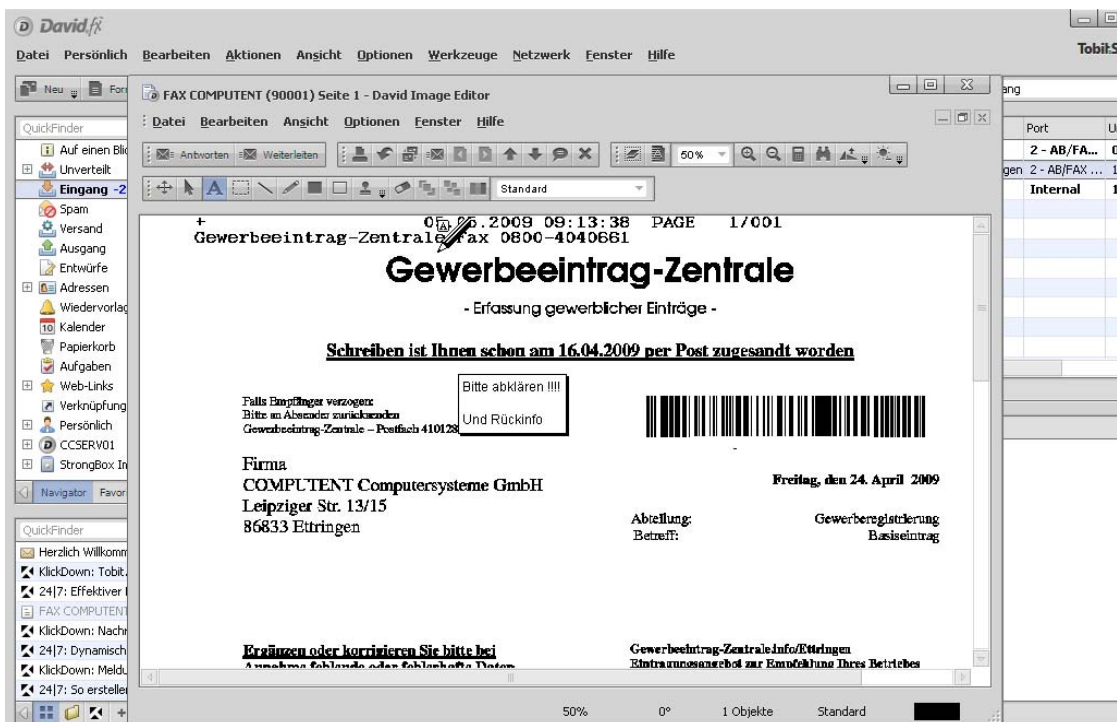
David.fx

Datei Persönlich Bearbeiten Aktionen Ansicht Optionen Werkzeuge Netzwerk Fenster Hilfe

Tobit.S

Neu For

QuickFinder
Auf einen Bli
Unverteilt
Eingang -2
Spam
Versand
Ausgang
Entwürfe
Adressen
Wiedervorlag
Kalender
Papierkorb
Aufgaben
Web-Links
Verknüpfung
Persönlich
CCSERV01
StrongBox In

Navigator Favor

QuickFinder
Herzlich Willkomm
KlickDown: Tobit.
24|7: Effektiver
FAX COMPUTENT
KlickDown: Nachr
24|7: Dynamisch
KlickDown: Meldu
24|7: So erstelle

FAX COMPUTENT (90001) Seite 1 - David Image Editor

Datei Bearbeiten Ansicht Optionen Fenster Hilfe

Antworten Weiterleiten 50% Standard

+ 0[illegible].2009 09:13:38 PAGE 1/001
Gewerbeeintrag-Zentrale Fax 0800-4040661

Gewerbeeintrag-Zentrale

- Erfassung gewerblicher Einträge -

Schreiben ist Ihnen schon am 16.04.2009 per Post zugesandt worden

Falls Empfänger verzogen:
Bitte an Absender zurücksenden
Gewerbeeintrag-Zentrale – Postfach 410128

Bitte abklären !!!!

Und Rückinfo

Firma
COMPUTENT Computersysteme GmbH
Leipziger Str. 13/15
86833 Ettringen

Freitag, den 24. April 2009

Abteilung: Gewerberegistrierung
Betreff: Basiseintrag

Ergänzen oder korrigieren Sie bitte bei
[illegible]

Gewerbeeintrag-Zentraleinfo/Ettringen
Eintragungsangebot zur Empfehlung Ihres Betriebes

50% 0° 1 Objekte Standard

ang
Port
2 - AB/FA...
gen 2 - AB/FAX ...
Internal